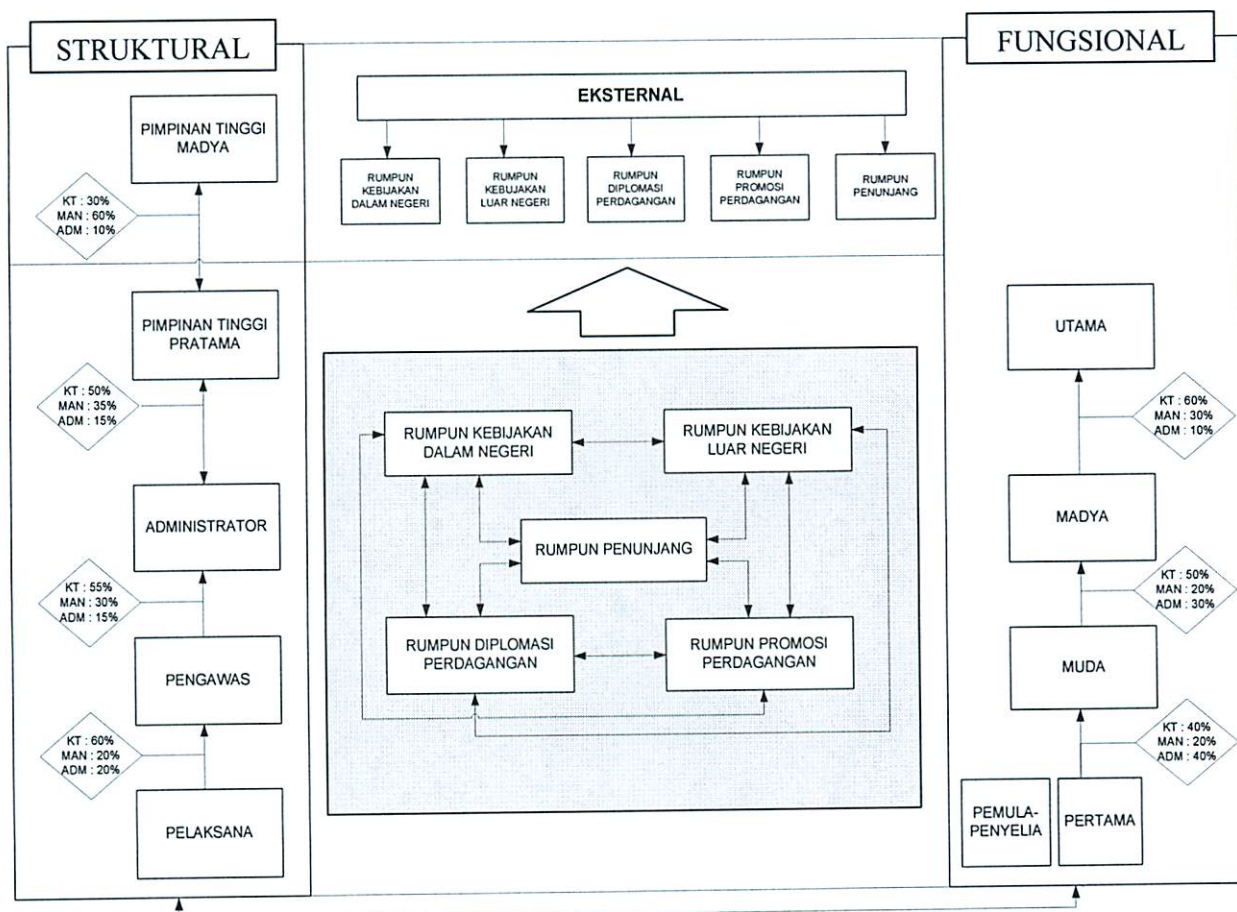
STRUKTURAL

PIMPINAN TINGGI MADYA

KT : 30%
MAN : 60%
ADM : 10%

PIMPINAN TINGGI PRATAMA

KT : 50%
MAN : 35%
ADM : 15%

ADMINISTRATOR

KT : 55%
MAN : 30%
ADM : 15%

PENGAWAS

KT : 60%
MAN : 20%
ADM : 20%

PELAKSANA

EKSTERNAL

RUMPUN KEBIJAKAN DALAM NEGERI

RUMPUN KEBIJAKAN LUAR NEGERI

RUMPUN DIPLOMASI PERDAGANGAN

RUMPUN PROMOSI PERDAGANGAN

RUMPUN PENUNJANG

RUMPUN KEBIJAKAN DALAM NEGERI

RUMPUN KEBIJAKAN LUAR NEGERI

RUMPUN PENUNJANG

RUMPUN DIPLOMASI PERDAGANGAN

RUMPUN PROMOSI PERDAGANGAN

FUNGSIONAL

UTAMA

KT : 60%
MAN : 30%
ADM : 10%

MADYA

KT : 50%
MAN : 20%
ADM : 30%

MUDA

KT : 40%
MAN : 20%
ADM : 40%

PEMULA-PENYELIA

PERTAMA